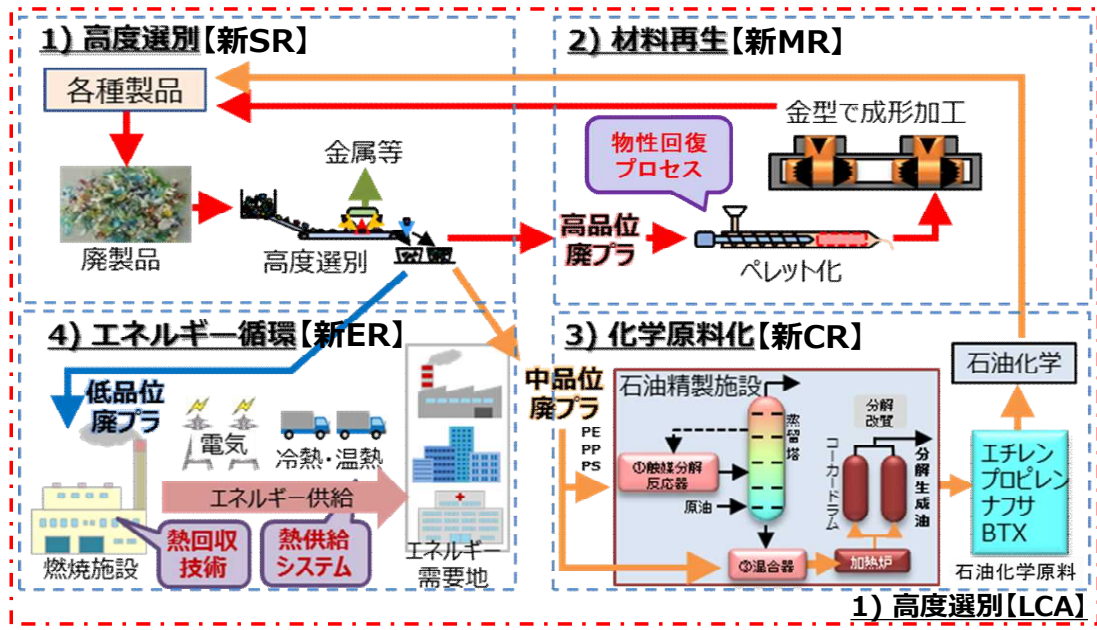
1) 高度選別【新SR】

各種製品

金属等

廃製品

高度選別

2) 材料再生【新MR】

金型で成形加工

物性回復プロセス

高品位廃プラ

ペレット化

4) エネルギー循環【新ER】

低品位廃プラ

電気

冷熱・温熱

エネルギー供給

燃焼施設

熱回収技術

熱供給システム

エネルギー需要地

3) 化学原料化【新CR】

中品位廃プラ

PE
PP
PS

石油精製施設

①触媒分解反応器

蒸留塔

原油

分解改質

コーカードラム

分解生成油

②混合器

加熱炉

石油化学

エチレン
プロピレン
ナフサ
BTX

石油化学原料

1) 高度選別【LCA】